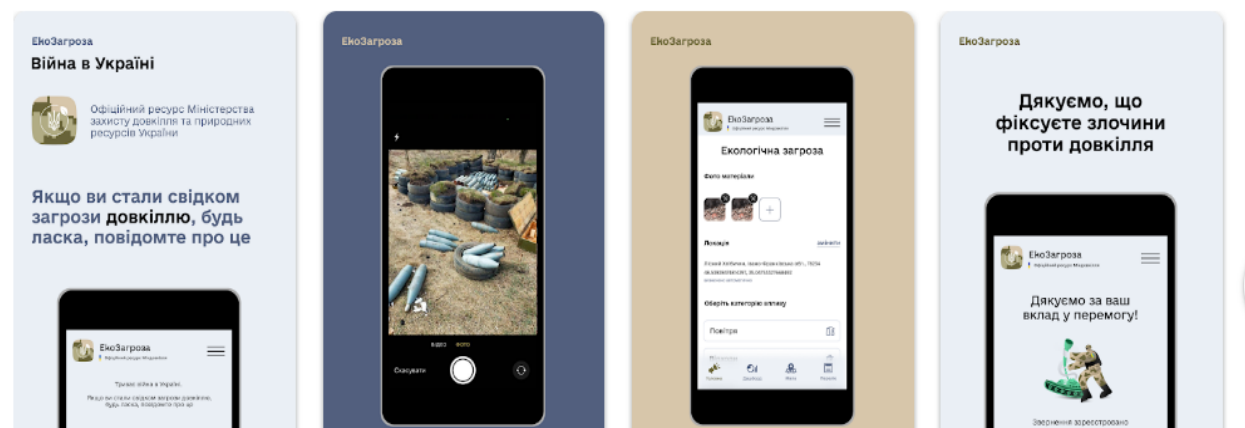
ЕкоЗагроза
Війна в Україні

Офіційний ресурс Міністерства захисту довкілля та природних ресурсів України

Якщо ви стали свідком загрози довкіллю, будь ласка, повідомте про це

ЕкоЗагроза
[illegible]

Триває війна в Україні.

Якщо ви стали свідком загрози довкіллю, будь ласка, повідомте про це

ЕкоЗагроза

ВІДЕО ФОТО
Скасувати

ЕкоЗагроза

ЕкоЗагроза
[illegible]

Екологічна загроза

Фото матеріалів

Локація
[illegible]

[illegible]

Оберіть категорію впливу

Повітря

ЕкоЗагроза

Дякуємо, що фіксуєте злочини проти довкілля

ЕкоЗагроза
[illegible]

Дякуємо за ваш вклад у перемогу!

Звернення зареєстровано